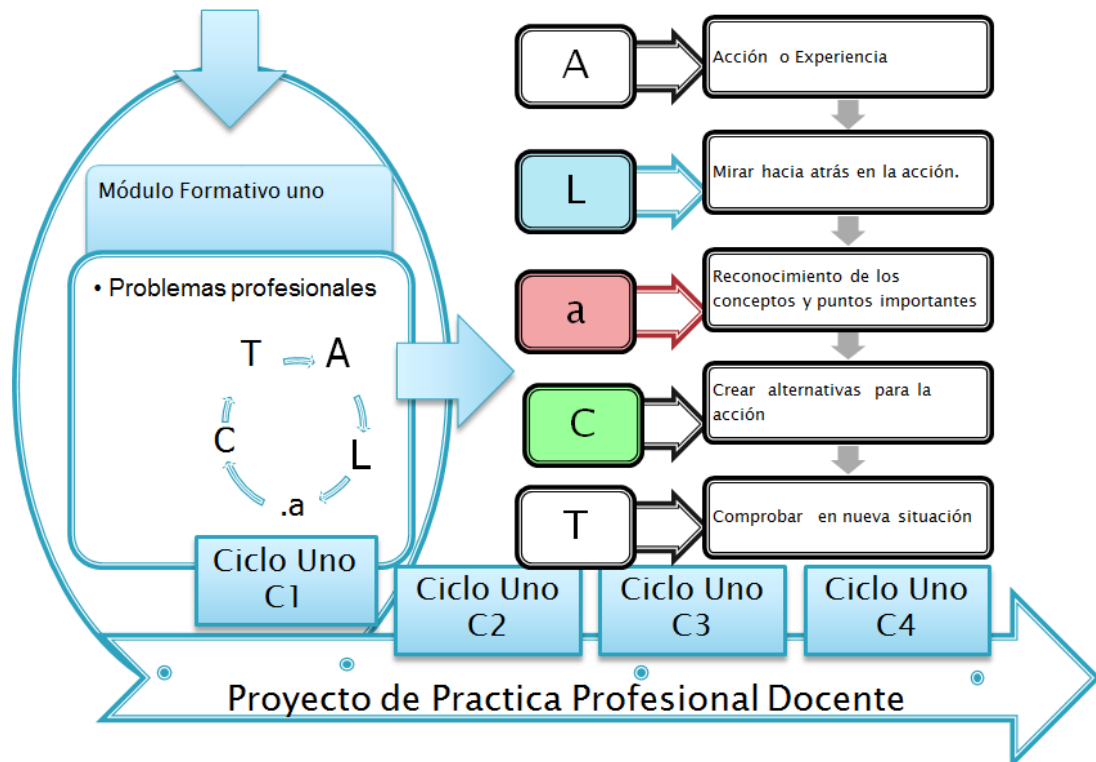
Módulo Formativo uno

• Problemas profesionales

T A L .a C

A Acción o Experiencia

L Mirar hacia atrás en la acción.

a Reconocimiento de los conceptos y puntos importantes

C Crear alternativas para la acción

T Comprobar en nueva situación

Ciclo Uno C1

Ciclo Uno C2

Ciclo Uno C3

Ciclo Uno C4

Proyecto de Practica Profesional Docente